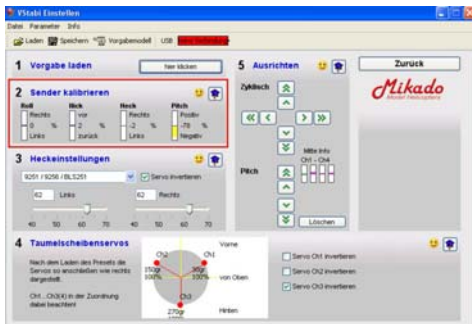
VStabi Einstellen

Datei Parameter Info

Laden Speichern Vorgabemodell USB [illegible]

1 Vorgabe laden

hier klicken

2 Sender kalibrieren

Roll
Rechts
0 %
Links

Nick
vor
2 %
zurück

Heck
Rechts
-2 %
Links

Pitch
Positiv
-70 %
Negativ

3 Heckeinstellungen

9251 / 9256 / BLS251

Servo invertieren

62 Links

62 Rechts

40 50 60 70

40 50 60 70

5 Ausrichten

Zyklisch

Pitch

Mitte Info
Ch1 - Ch4

Löschen

Zurück

Mikado
Model Helicopters

4 Taumelscheibenservos

Nach dem Laden des Presets die Servos so anschließen wie rechts dargestellt.

Ch1 .. Ch3(4) in der Zuordnung dabei beachten!

Vorne

Ch2

Ch1

150gr
100%

30gr
100%

von Oben

Ch3

270gr
100%

Hinten

Servo Ch1 invertieren

Servo Ch2 invertieren

Servo Ch3 invertieren